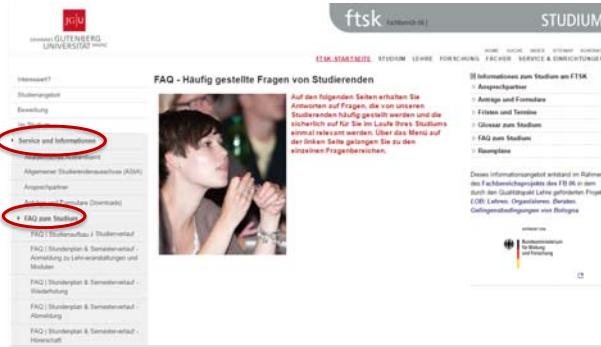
JG|U
JOHANNES GUTENBERG UNIVERSITÄT MAINZ

ftsk Fachbereich 06 |

STUDIUM

HOME SUCHE INDEX SITEMAP KONTAKT

FTSK-STARTSEITE STUDIUM LEHRE FORSCHUNG FÄCHER SERVICE & EINRICHTUNGEN

Interessiert?

Studienangebot

Bewerbung

Im Studium

Service und Informationen

Akademisches Auslandsamt

Allgemeiner Studierendenausschuss (AStA)

Ansprechpartner

Anträge und Formulare (Downloads)

FAQ zum Studium

FAQ | Studienaufbau | Studienverlauf

FAQ | Studienplan & Semesterverlauf - Anmeldung zu Lehrveranstaltungen und Modulen

FAQ | Studienplan & Semesterverlauf - Wiederholung

FAQ | Studienplan & Semesterverlauf - Abmeldung

FAQ | Studienplan & Semesterverlauf - Hörerschaft

FAQ - Häufig gestellte Fragen von Studierenden

Auf den folgenden Seiten erhalten Sie Antworten auf Fragen, die von unseren Studierenden häufig gestellt werden und die sicherlich auf für Sie im Laufe Ihres Studiums einmal relevant werden. Über das Menü auf der linken Seite gelangen Sie zu den einzelnen Fragenbereichen.

Informationen zum Studium am FTSK

Ansprechpartner

Anträge und Formulare

Fristen und Termine

Glossar zum Studium

FAQ zum Studium

Raumpläne

Dieses Informationsangebot entstand im Rahmen des Fachbereichsprojekts des FB 06 in dem durch den Qualitätspakt Lehre geförderten Projekt LOB: Lehren. Organisieren. Beraten. Gelingensbedingungen von Bologna

GEFÖRDERT VOM

Bundesministerium für Bildung und Forschung